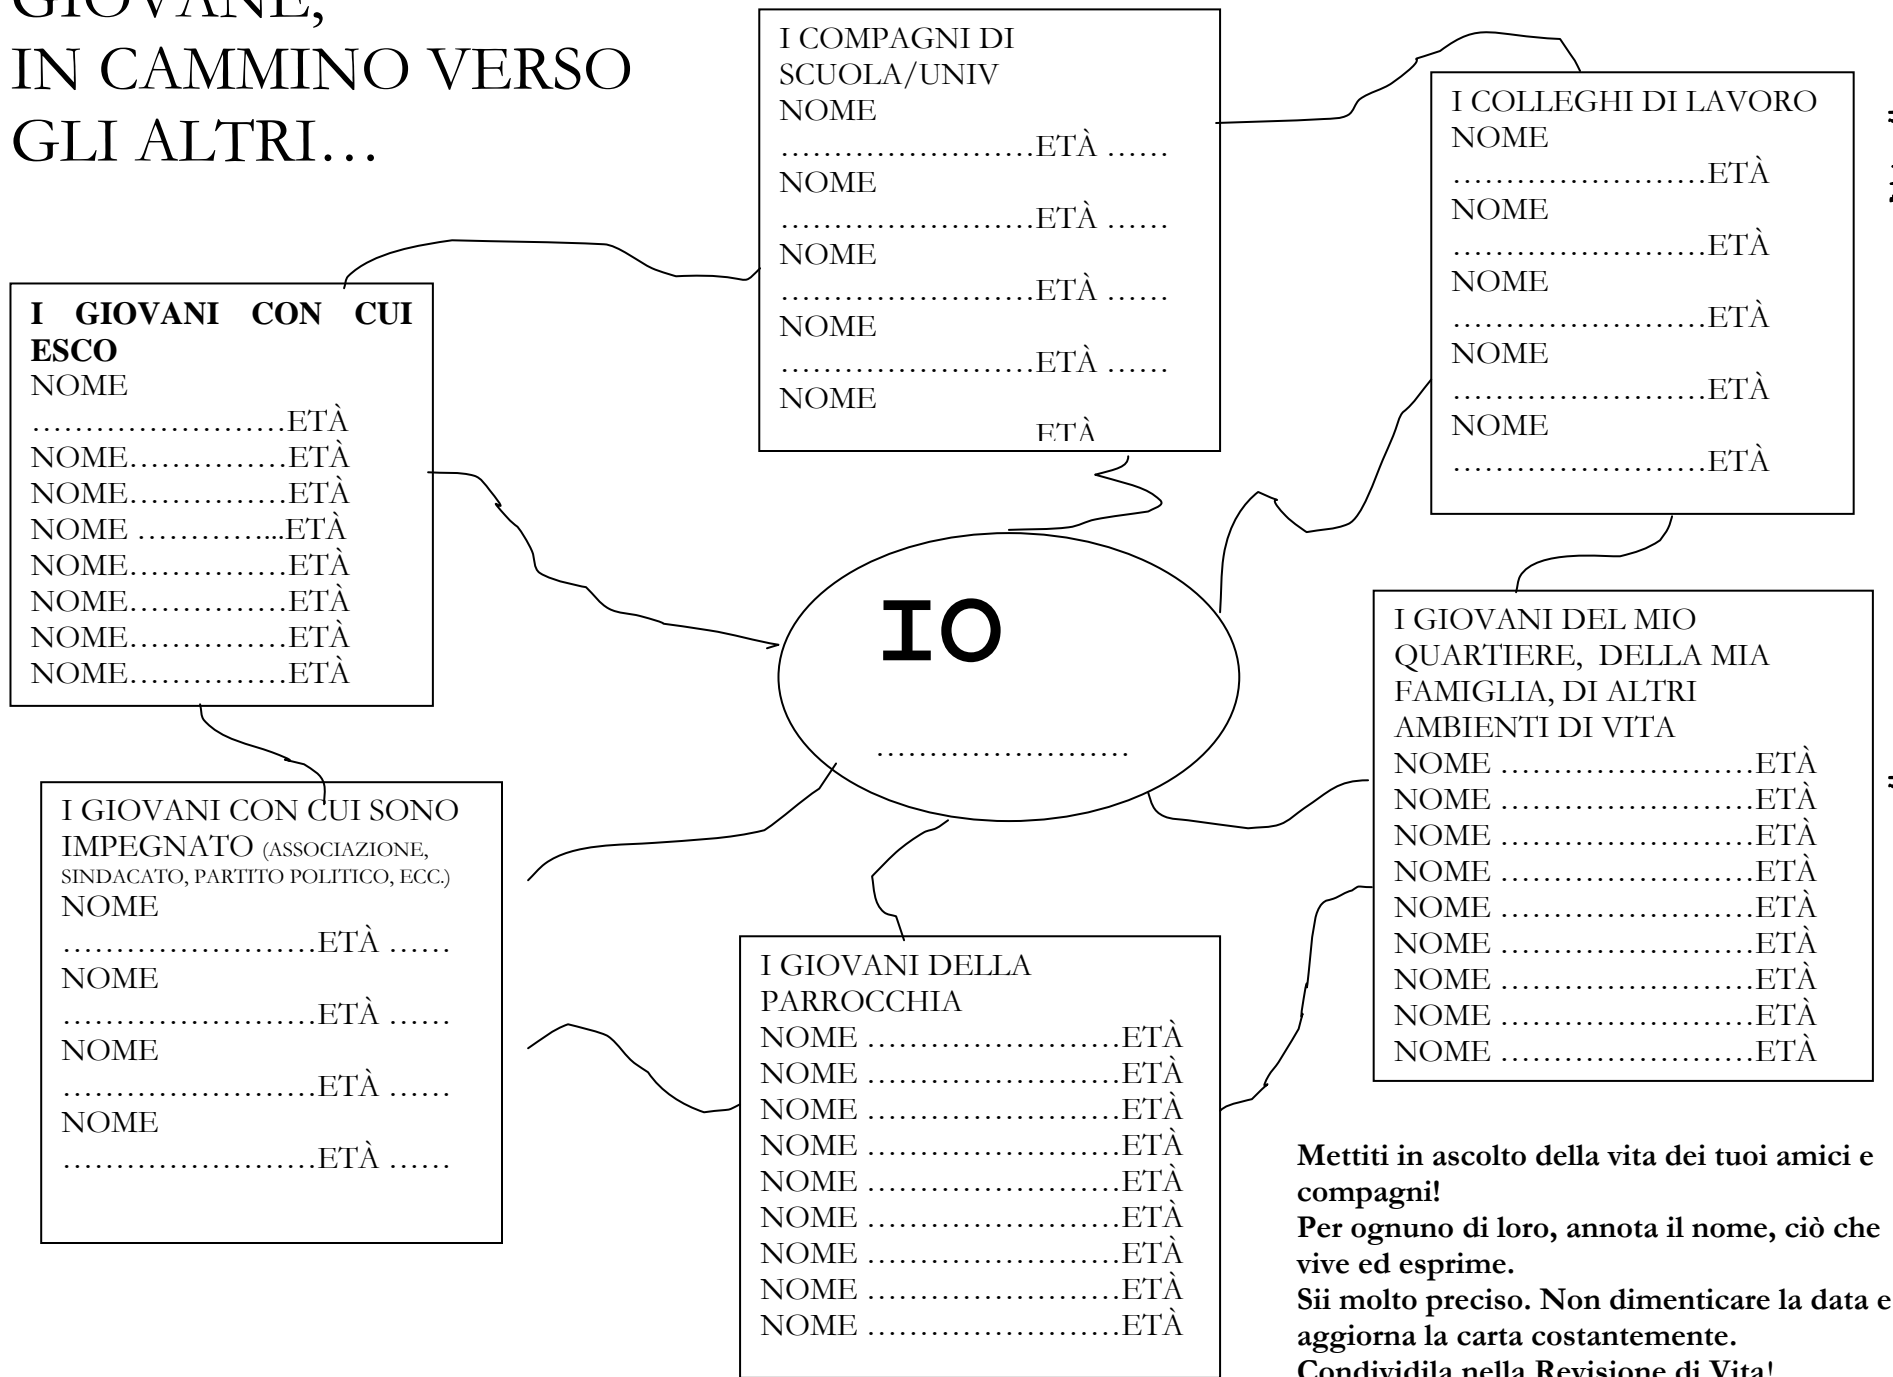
GIOVANE,
IN CAMMINO VERSO GLI ALTRI…

I COMPAGNI DI SCUOLA/UNIV
NOME
……………………ETÀ ……
NOME
……………………ETÀ ……
NOME
……………………ETÀ ……
NOME
……………………ETÀ ……
NOME
ETÀ

I COLLEGHI DI LAVORO
NOME
……………………ETÀ
NOME
……………………ETÀ
NOME
……………………ETÀ
NOME
……………………ETÀ
NOME
……………………ETÀ

**I GIOVANI CON CUI ESCO**
NOME
……………………ETÀ
NOME……………ETÀ
NOME……………ETÀ
NOME …………...ETÀ
NOME……………ETÀ
NOME……………ETÀ
NOME……………ETÀ
NOME……………ETÀ

IO
……………………

I GIOVANI DEL MIO QUARTIERE, DELLA MIA FAMIGLIA, DI ALTRI AMBIENTI DI VITA
NOME ……………………ETÀ
NOME ……………………ETÀ
NOME ……………………ETÀ
NOME ……………………ETÀ
NOME ……………………ETÀ
NOME ……………………ETÀ
NOME ……………………ETÀ
NOME ……………………ETÀ
NOME ……………………ETÀ

I GIOVANI CON CUI SONO IMPEGNATO (ASSOCIAZIONE, SINDACATO, PARTITO POLITICO, ECC.)
NOME
……………………ETÀ ……
NOME
……………………ETÀ ……
NOME
……………………ETÀ ……
NOME
……………………ETÀ ……

I GIOVANI DELLA PARROCCHIA
NOME ……………………ETÀ
NOME ……………………ETÀ
NOME ……………………ETÀ
NOME ……………………ETÀ
NOME ……………………ETÀ
NOME ……………………ETÀ
NOME ……………………ETÀ
NOME ……………………ETÀ
NOME ……………………ETÀ

**Mettiti in ascolto della vita dei tuoi amici e compagni!**
**Per ognuno di loro, annota il nome, ciò che vive ed esprime.**
**Sii molto preciso. Non dimenticare la data e aggiorna la carta costantemente.**
**Condividila nella Revisione di Vita!**